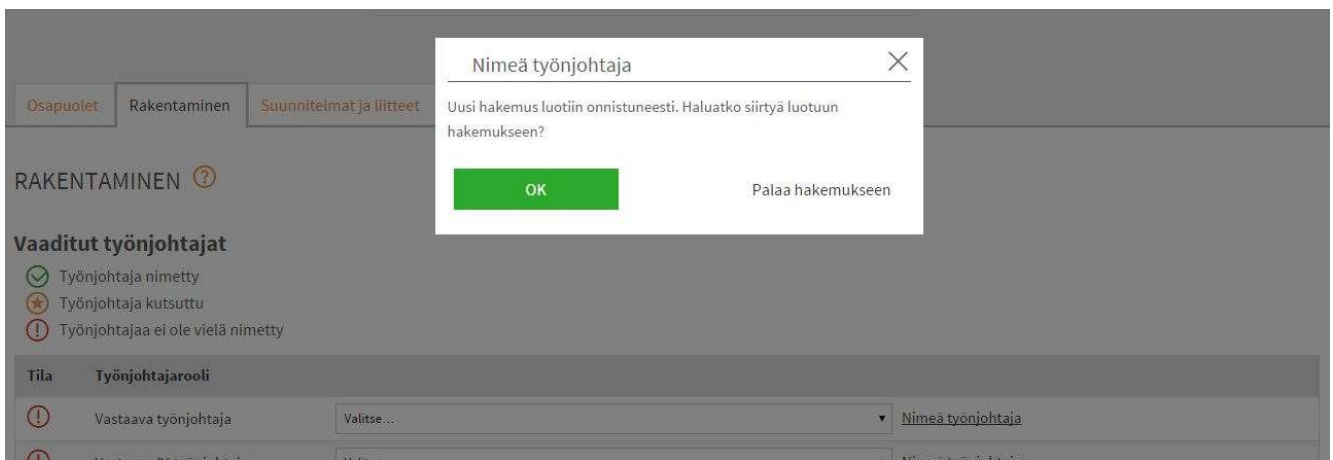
Osapuolet Rakentaminen Suunnitelmat ja liitteet

Nimeä työnjohtaja

Uusi hakemus luotiin onnistuneesti. Haluatko siirtyä luotuun hakemukseen?

OK

Palaa hakemukseen

RAKENTAMINEN ?

Vaaditut työnjohtajat

Työnjohtaja nimetty
Työnjohtaja kutsuttu
Työnjohtajaa ei ole vielä nimetty

| Tila | Työnjohtajarooli | | |
|---|---|---|---|
| ! | Vastaava työnjohtaja | Valitse... | Nimeä työnjohtaja |
| ! | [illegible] | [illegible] | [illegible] |